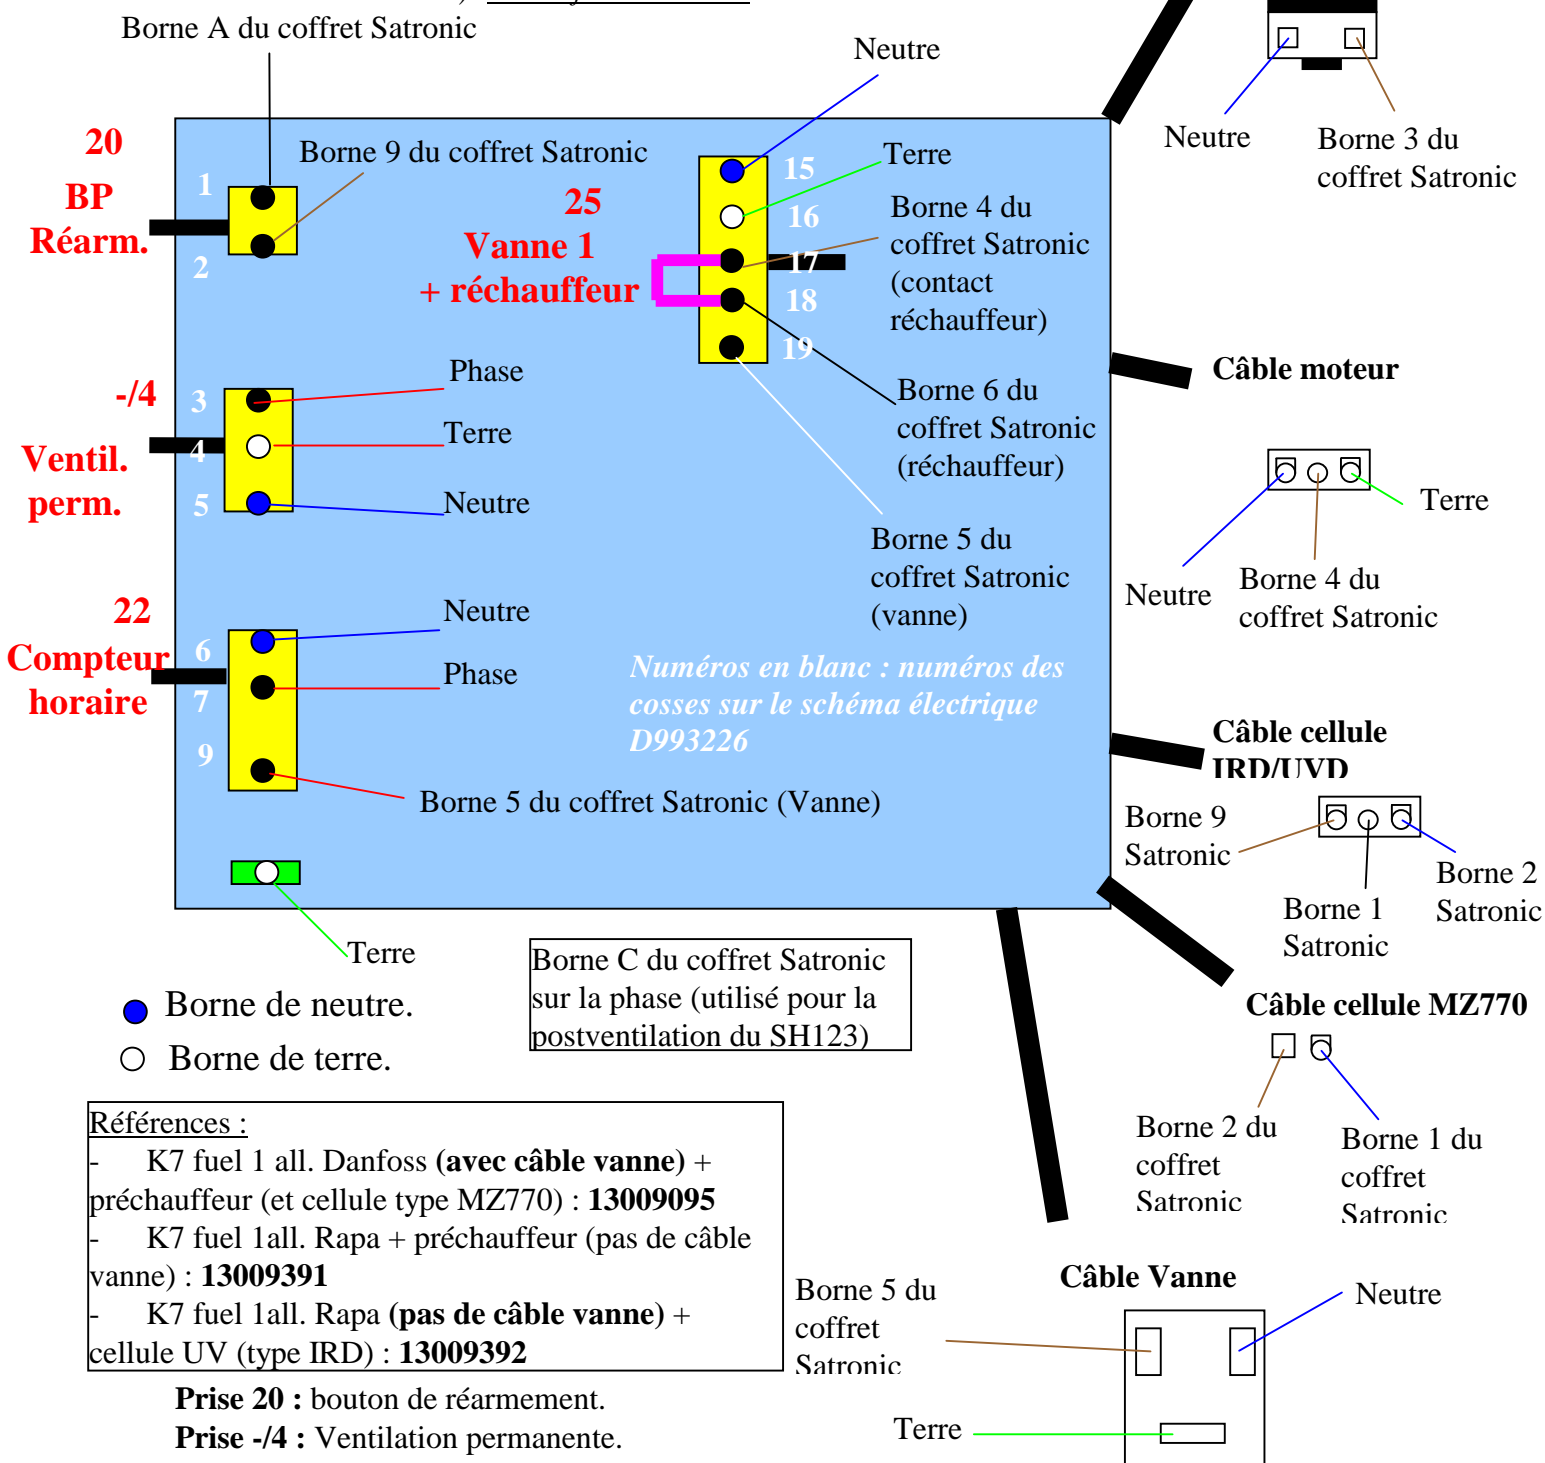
Borne A du coffret Satronic

Neutre

Neutre

Borne 3 du coffret Satronic

20
BP
Réarm.

1
2

Borne 9 du coffret Satronic

25
Vanne 1
+ réchauffeur

15
16
17
18
19

Terre

Borne 4 du coffret Satronic (contact réchauffeur)

Câble moteur

Borne 6 du coffret Satronic (réchauffeur)

-/4
Ventil. perm.

3
4
5

Phase
Terre
Neutre

Terre

Neutre

Borne 4 du coffret Satronic

Borne 5 du coffret Satronic (vanne)

22
Compteur horaire

6
7
9

Neutre
Phase

Numéros en blanc : numéros des cosses sur le schéma électrique D993226

Câble cellule IRD/UVD

Borne 5 du coffret Satronic (Vanne)

Borne 9 Satronic

Borne 1 Satronic

Borne 2 Satronic

Terre

Borne C du coffret Satronic sur la phase (utilisé pour la postventilation du SH123)

Câble cellule MZ770

Borne de neutre.
Borne de terre.

Borne 2 du coffret Satronic

Borne 1 du coffret Satronic

Références :
- K7 fuel 1 all. Danfoss **(avec câble vanne)** + préchauffeur (et cellule type MZ770) : **13009095**
- K7 fuel 1all. Rapa + préchauffeur (pas de câble vanne) : **13009391**
- K7 fuel 1all. Rapa **(pas de câble vanne)** + cellule UV (type IRD) : **13009392**

Borne 5 du coffret Satronic

Câble Vanne

Neutre

Terre

**Prise 20 :** bouton de réarmement.
**Prise -/4 :** Ventilation permanente.